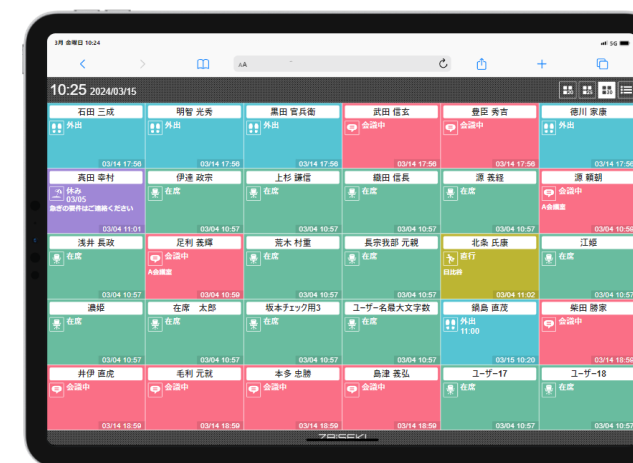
3月 金曜日 10:24 5G

AA

10:25 2024/03/15

| 石田 三成 | 明智 光秀 | 黒田 官兵衛 | 武田 信玄 | 豊臣 秀吉 | 徳川 家康 |
|---|---|---|---|---|---|
| 外出 03/14 17:56 | 外出 03/14 17:56 | 外出 03/14 17:56 | 会議中 03/14 17:56 | 会議中 03/14 17:56 | 外出 03/14 17:56 |
| 真田 幸村 | 伊達 政宗 | 上杉 謙信 | 織田 信長 | 源 義経 | 源 頼朝 |
| 休み 03/05 急ぎの案件はご連絡ください 03/04 11:01 | 在席 03/04 10:57 | 在席 03/04 10:57 | 在席 03/04 10:57 | 在席 03/04 10:57 | 会議中 A会議室 03/04 10:5 |
| 浅井 長政 | 足利 義輝 | 荒木 村重 | 長宗我部 元親 | 北条 氏康 | 江姫 |
| 在席 03/04 10:57 | 会議中 A会議室 03/04 10:59 | 在席 03/04 10:57 | 在席 03/04 10:57 | 旅行 日比谷 03/04 11:02 | 在席 03/04 10:5 |
| 濃姫 | 在席 太郎 | 坂本チェック用3 | ユーザー名最大文字数 | 鍋島 直茂 | 柴田 勝家 |
| 在席 03/04 10:57 | 在席 03/04 10:57 | 在席 03/04 10:57 | 在席 03/04 10:57 | 外出 11:00 03/15 10:20 | 会議中 03/04 10:5 |
| 井伊 直虎 | 毛利 元就 | 本多 忠勝 | 島津 義弘 | ユーザー17 | ユーザー18 |
| 会議中 03/14 18:59 | 会議中 03/14 18:59 | 会議中 03/14 18:59 | 会議中 03/14 18:59 | 会議中 03/14 18:59 | 会議中 03/14 18:5 |

ZAISEKI